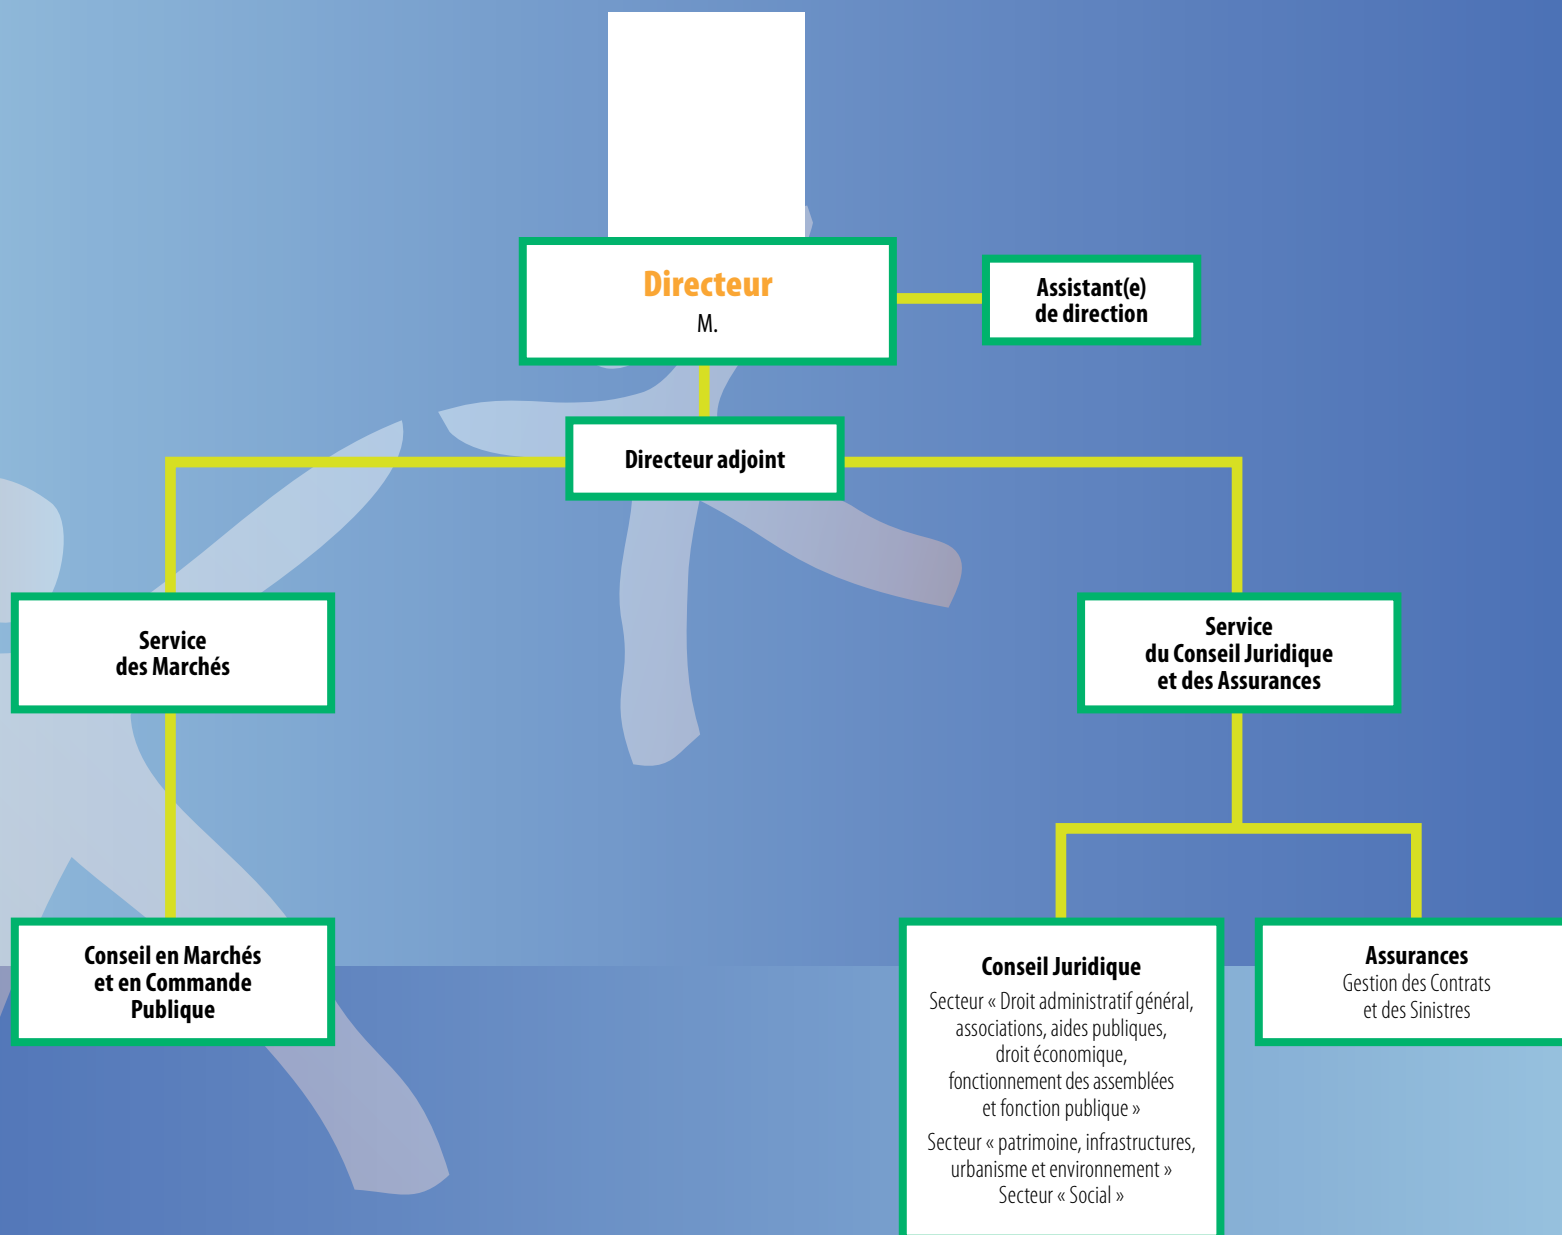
Directeur
M.

Assistant(e) de direction

Directeur adjoint

Service des Marchés

Service du Conseil Juridique et des Assurances

Conseil en Marchés et en Commande Publique

Conseil Juridique
Secteur « Droit administratif général, associations, aides publiques, droit économique, fonctionnement des assemblées et fonction publique »
Secteur « patrimoine, infrastructures, urbanisme et environnement »
Secteur « Social »

Assurances
Gestion des Contrats et des Sinistres